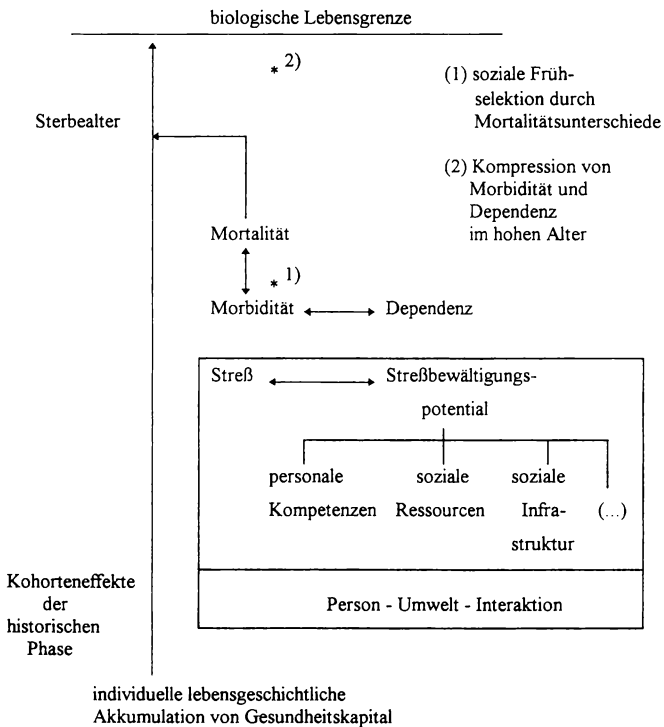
biologische Lebensgrenze

* 2)

(1) soziale Frühselektion durch Mortalitätsunterschiede

Sterbealter

(2) Kompression von Morbidität und Dependenz im hohen Alter

Mortalität

* 1)

Morbidität

Dependenz

Streß

Streßbewältigungspotential

personale Kompetenzen

soziale Ressourcen

soziale Infrastruktur

(...)

Kohorteneffekte der historischen Phase

Person - Umwelt - Interaktion

individuelle lebensgeschichtliche Akkumulation von Gesundheitskapital